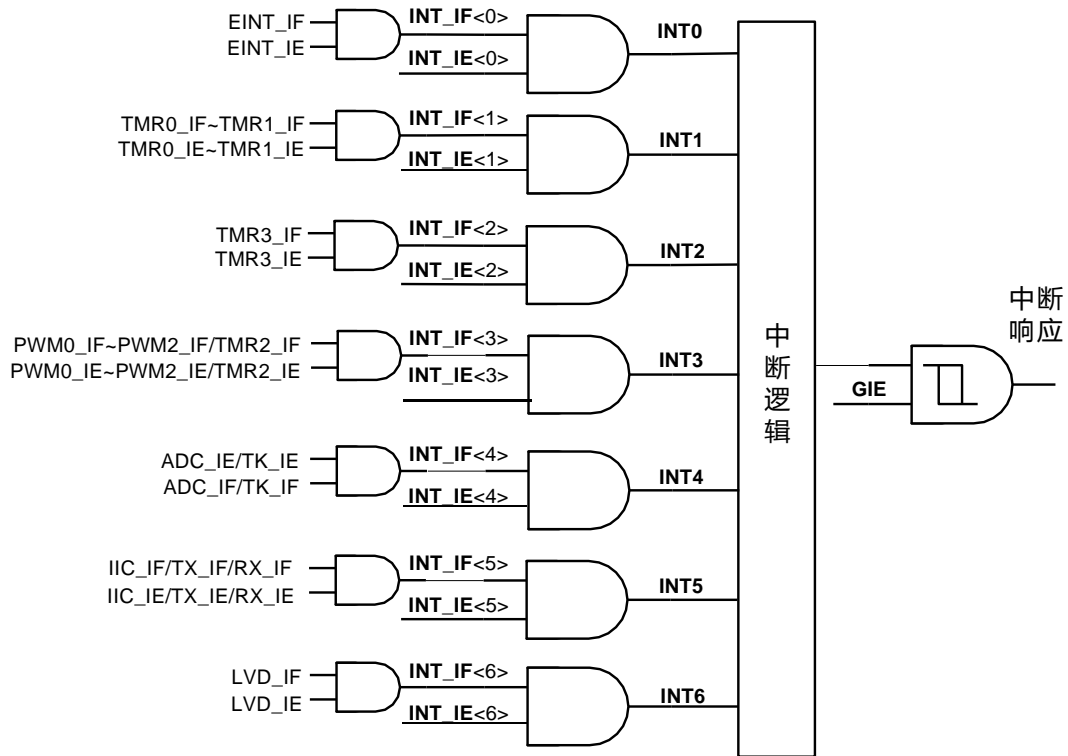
EINT_IF
EINT_IE
INT_IF<0>
INT_IE<0>
INT0

TMR0_IF~TMR1_IF
TMR0_IE~TMR1_IE
INT_IF<1>
INT_IE<1>
INT1

TMR3_IF
TMR3_IE
INT_IF<2>
INT_IE<2>
INT2

PWM0_IF~PWM2_IF/TMR2_IF
PWM0_IE~PWM2_IE/TMR2_IE
INT_IF<3>
INT_IE<3>
INT3

ADC_IE/TK_IE
ADC_IF/TK_IF
INT_IF<4>
INT_IE<4>
INT4

IIC_IF/TX_IF/RX_IF
IIC_IE/TX_IE/RX_IE
INT_IF<5>
INT_IE<5>
INT5

LVD_IF
LVD_IE
INT_IF<6>
INT_IE<6>
INT6

中断逻辑

GIE

中断响应